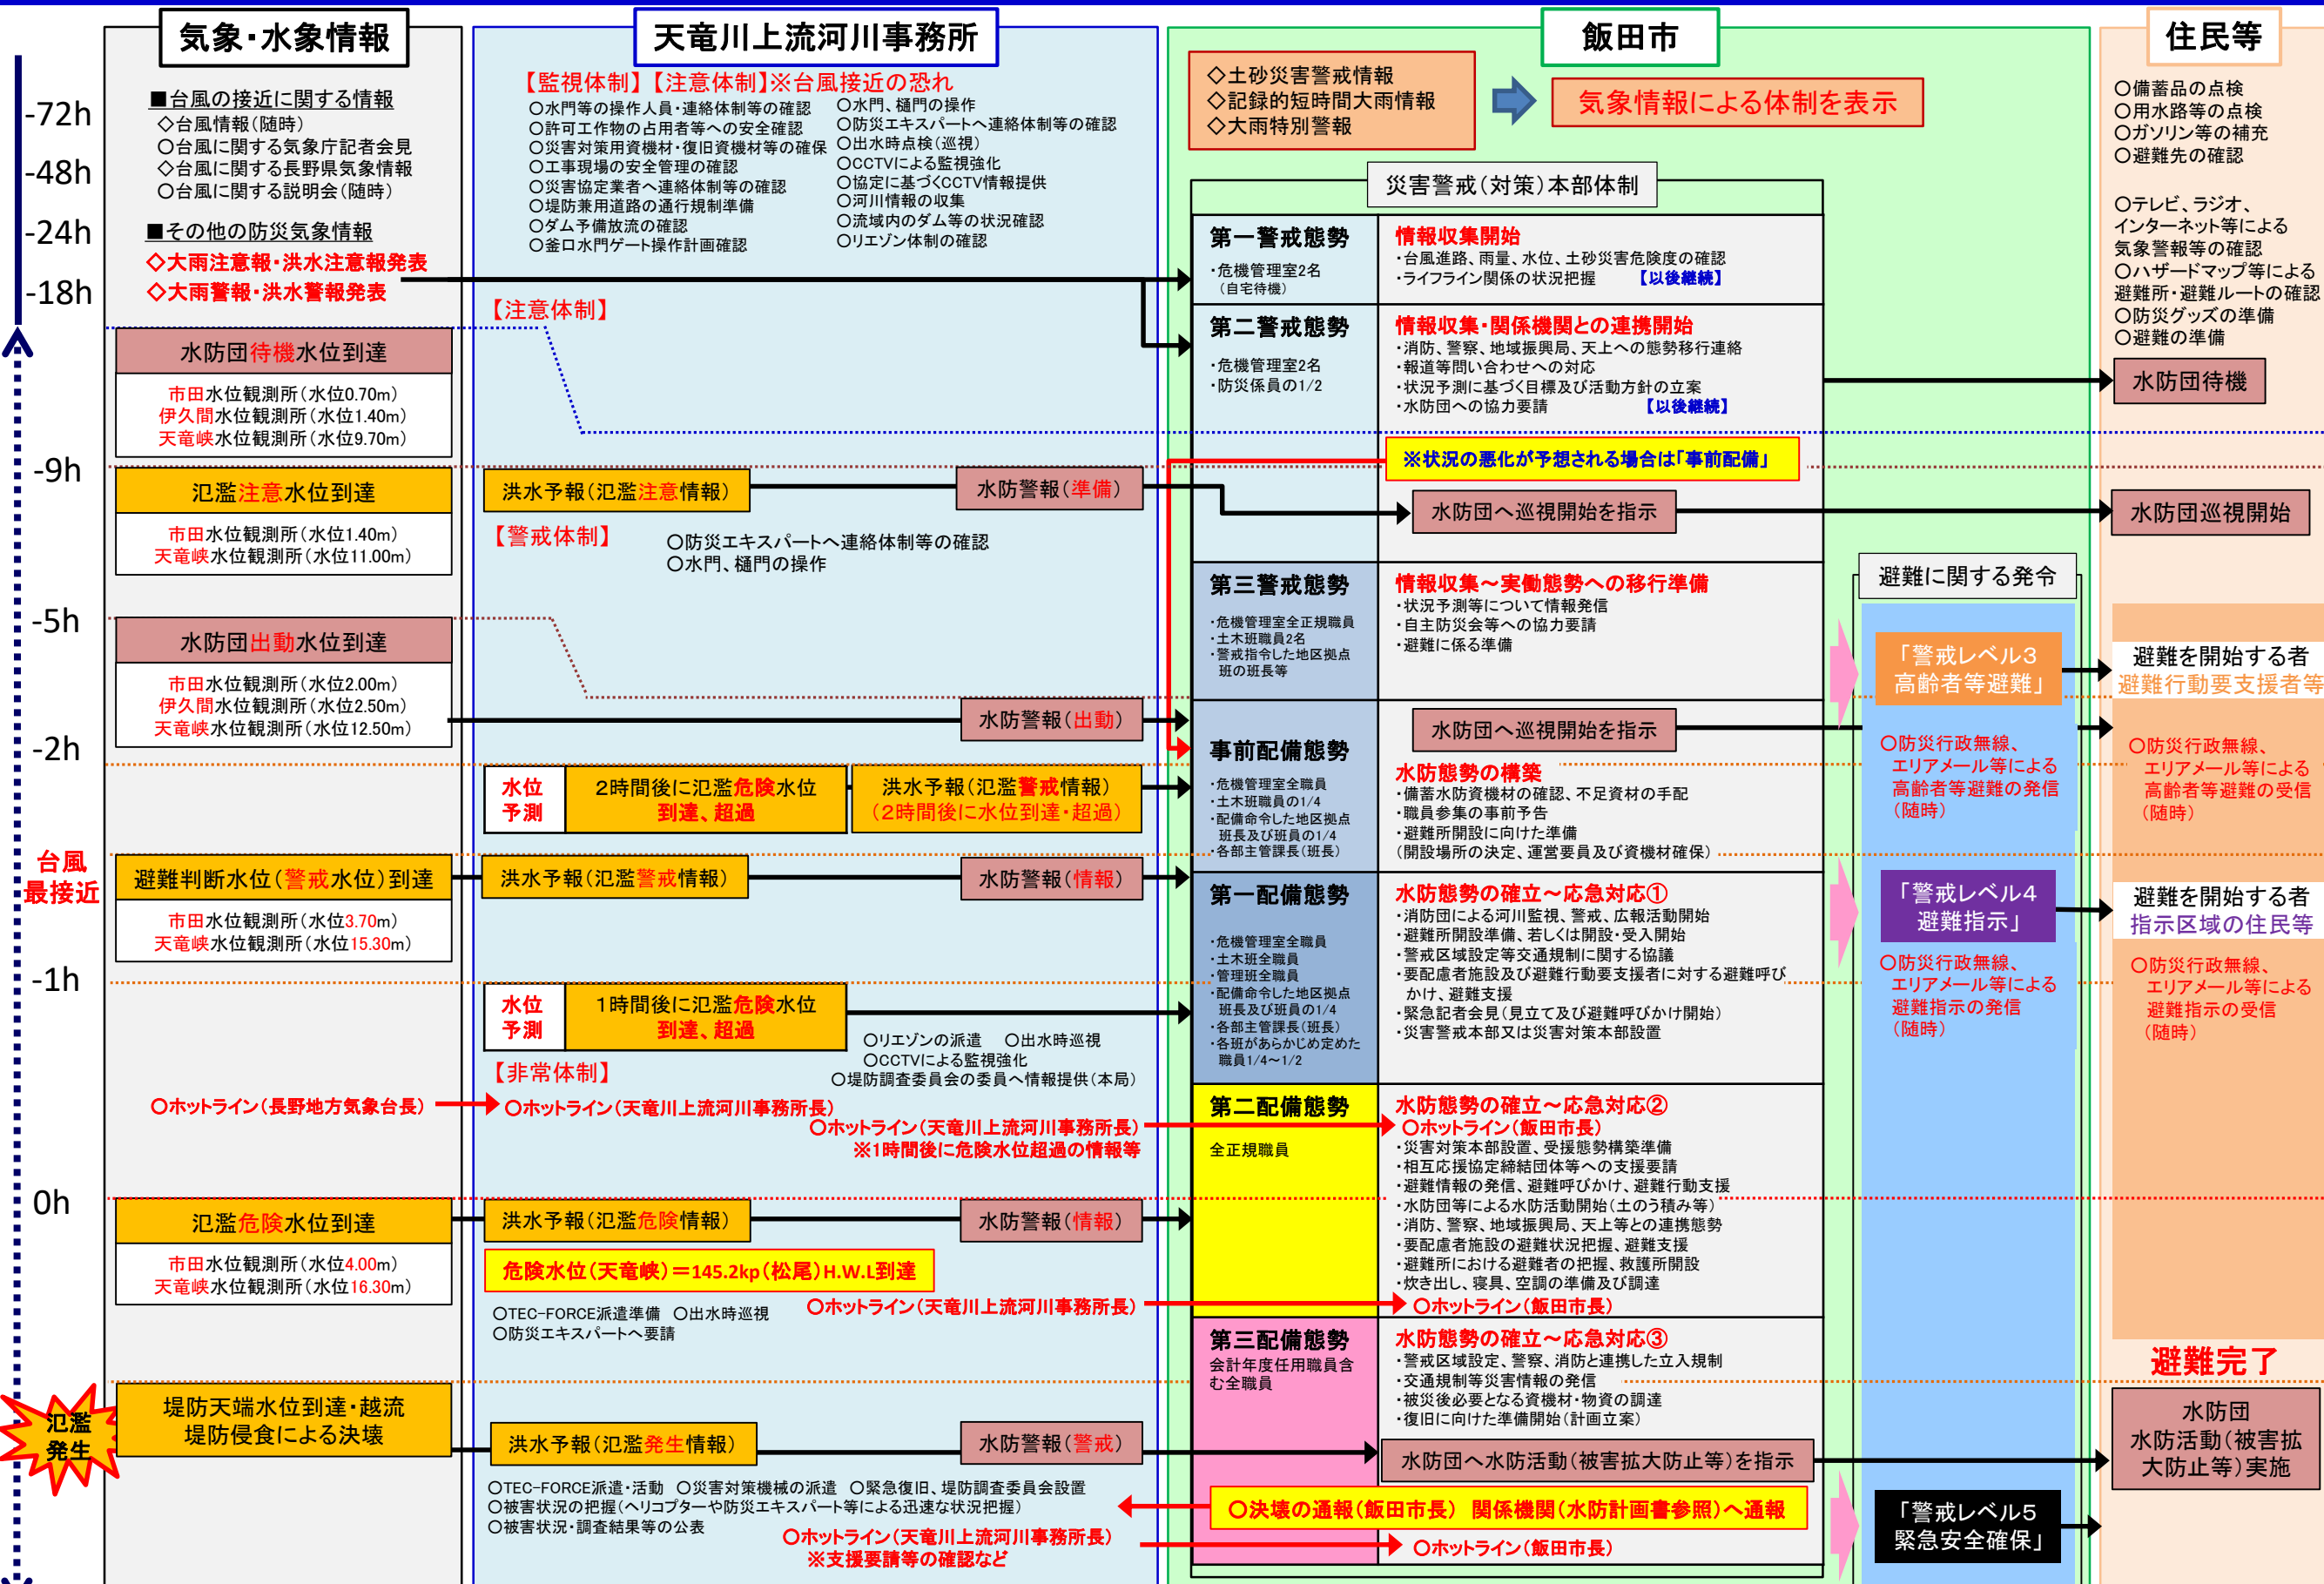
-72h
-48h
-24h
-18h
-9h
-5h
-2h
台風最接近
-1h
0h
汎濫発生

気象・水象情報

■台風の接近に関する情報
◇台風情報(随時)
○台風に関する気象庁記者会見
○台風に関する長野県気象情報
○台風に関する説明会(随時)

■その他の防災気象情報
◇大雨注意報・洪水注意報発表
◇大雨警報・洪水警報発表

水防団待機水位到達
市田水位観測所(水位0.70m)
伊久間水位観測所(水位1.40m)
天竜峡水位観測所(水位9.70m)

汎濫注意水位到達
市田水位観測所(水位1.40m)
天竜峡水位観測所(水位11.00m)

水防団出動水位到達
市田水位観測所(水位2.00m)
伊久間水位観測所(水位2.50m)
天竜峡水位観測所(水位12.50m)

避難判断水位(警戒水位)到達
市田水位観測所(水位3.70m)
天竜峡水位観測所(水位15.30m)

○ホットライン(長野地方気象台長)

汎濫危険水位到達
市田水位観測所(水位4.00m)
天竜峡水位観測所(水位16.30m)

堤防天端水位到達・越流
堤防侵食による決壊

天竜川上流河川事務所

【監視体制】【注意体制】※台風接近の恐れ
○水門等の操作人員・連絡体制等の確認
○許可工作物の占用者等への安全確認
○災害対策用資機材・復旧資機材等の確保
○工事現場の安全管理の確認
○災害協定業者へ連絡体制等の確認
○堤防兼用道路の通行規制準備
○ダム予備放流の確認
○釜口水門ゲート操作計画確認
○水門、樋門の操作
○防災エキスパートへ連絡体制等の確認
○出水時点検(巡視)
○CCTVによる監視強化
○協定に基づくCCTV情報提供
○河川情報の収集
○流域内のダム等の状況確認
○リエゾン体制の確認

【注意体制】

洪水予報(汎濫注意情報)
水防警報(準備)
【警戒体制】
○防災エキスパートへ連絡体制等の確認
○水門、樋門の操作

水防警報(出動)

水位予測
2時間後に汎濫危険水位到達、超過
洪水予報(汎濫警戒情報)(2時間後に水位到達・超過)

洪水予報(汎濫警戒情報)
水防警報(情報)

水位予測
1時間後に汎濫危険水位到達、超過
○リエゾンの派遣 ○出水時巡視
○CCTVによる監視強化
○堤防調査委員会の委員へ情報提供(本局)
【非常体制】
○ホットライン(天竜川上流河川事務所長)
○ホットライン(天竜川上流河川事務所長)
※1時間後に危険水位超過の情報等

洪水予報(汎濫危険情報)
水防警報(情報)
危険水位(天竜峡)=145.2kp(松尾)H.W.L到達
○TEC-FORCE派遣準備 ○出水時巡視
○防災エキスパートへ要請
○ホットライン(天竜川上流河川事務所長)

洪水予報(汎濫発生情報)
水防警報(警戒)
○TEC-FORCE派遣・活動 ○災害対策機械の派遣 ○緊急復旧、堤防調査委員会設置
○被害状況の把握(ヘリコプターや防災エキスパート等による迅速な状況把握)
○被害状況・調査結果等の公表
○ホットライン(天竜川上流河川事務所長)
※支援要請等の確認など

飯田市

◇土砂災害警戒情報
◇記録的短時間大雨情報
◇大雨特別警報
気象情報による体制を表示

災害警戒(対策)本部体制

第一警戒態勢
・危機管理室2名(自宅待機)
情報収集開始
・台風進路、雨量、水位、土砂災害危険度の確認
・ライフライン関係の状況把握 【以後継続】

第二警戒態勢
・危機管理室2名
・防災係員の1/2
情報収集・関係機関との連携開始
・消防、警察、地域振興局、天上への態勢移行連絡
・報道等問い合わせへの対応
・状況予測に基づく目標及び活動方針の立案
・水防団への協力要請 【以後継続】

※状況の悪化が予想される場合は「事前配備」
水防団へ巡視開始を指示

第三警戒態勢
・危機管理室全正規職員
・土木班職員2名
・警戒指令した地区拠点班の班長等
情報収集～実働態勢への移行準備
・状況予測等について情報発信
・自主防災会等への協力要請
・避難に係る準備

事前配備態勢
・危機管理室全職員
・土木班職員の1/4
・配備命令した地区拠点班長及び班員の1/4
・各部主管課長(班長)
水防団へ巡視開始を指示
水防態勢の構築
・備蓄水防資機材の確認、不足資材の手配
・職員参集の事前予告
・避難所開設に向けた準備
(開設場所の決定、運営要員及び資機材確保)

第一配備態勢
・危機管理室全職員
・土木班全職員
・管理班全職員
・配備命令した地区拠点班長及び班員の1/4
・各部主管課長(班長)
・各班があらかじめ定めた職員1/4～1/2
水防態勢の確立～応急対応①
・消防団による河川監視、警戒、広報活動開始
・避難所開設準備、若しくは開設・受入開始
・警戒区域設定等交通規制に関する協議
・要配慮者施設及び避難行動要支援者に対する避難呼びかけ、避難支援
・緊急記者会見(見立て及び避難呼びかけ開始)
・災害警戒本部又は災害対策本部設置

第二配備態勢
全正規職員
水防態勢の確立～応急対応②
○ホットライン(飯田市長)
・災害対策本部設置、受援態勢構築準備
・相互応援協定締結団体等への支援要請
・避難情報の発信、避難呼びかけ、避難行動支援
・水防団等による水防活動開始(土のう積み等)
・消防、警察、地域振興局、天上等との連携態勢
・要配慮者施設の避難状況把握、避難支援
・避難所における避難者の把握、救護所開設
・炊き出し、寝具、空調の準備及び調達
○ホットライン(飯田市長)

第三配備態勢
会計年度任用職員含む全職員
水防態勢の確立～応急対応③
・警戒区域設定、警察、消防と連携した立入規制
・交通規制等災害情報の発信
・被災後必要となる資機材・物資の調達
・復旧に向けた準備資料(計画立案)
水防団へ水防活動(被害拡大防止等)を指示
○決壊の通報(飯田市長) 関係機関(水防計画書参照)へ通報
○ホットライン(飯田市長)

避難に関する発令
「警戒レベル3 高齢者等避難」
○防災行政無線、エリアメール等による高齢者等避難の発信(随時)
「警戒レベル4 避難指示」
○防災行政無線、エリアメール等による避難指示の発信(随時)
「警戒レベル5 緊急安全確保」

住民等

○備蓄品の点検
○用水路等の点検
○ガソリン等の補充
○避難先の確認

○テレビ、ラジオ、インターネット等による気象警報等の確認
○ハザードマップ等による避難所・避難ルートの確認
○防災グッズの準備
○避難の準備

水防団待機
水防団巡視開始

避難を開始する者
避難行動要支援者等
○防災行政無線、エリアメール等による高齢者等避難の受信(随時)

避難を開始する者
指示区域の住民等
○防災行政無線、エリアメール等による避難指示の受信(随時)

避難完了
水防団
水防活動(被害拡大防止等)実施